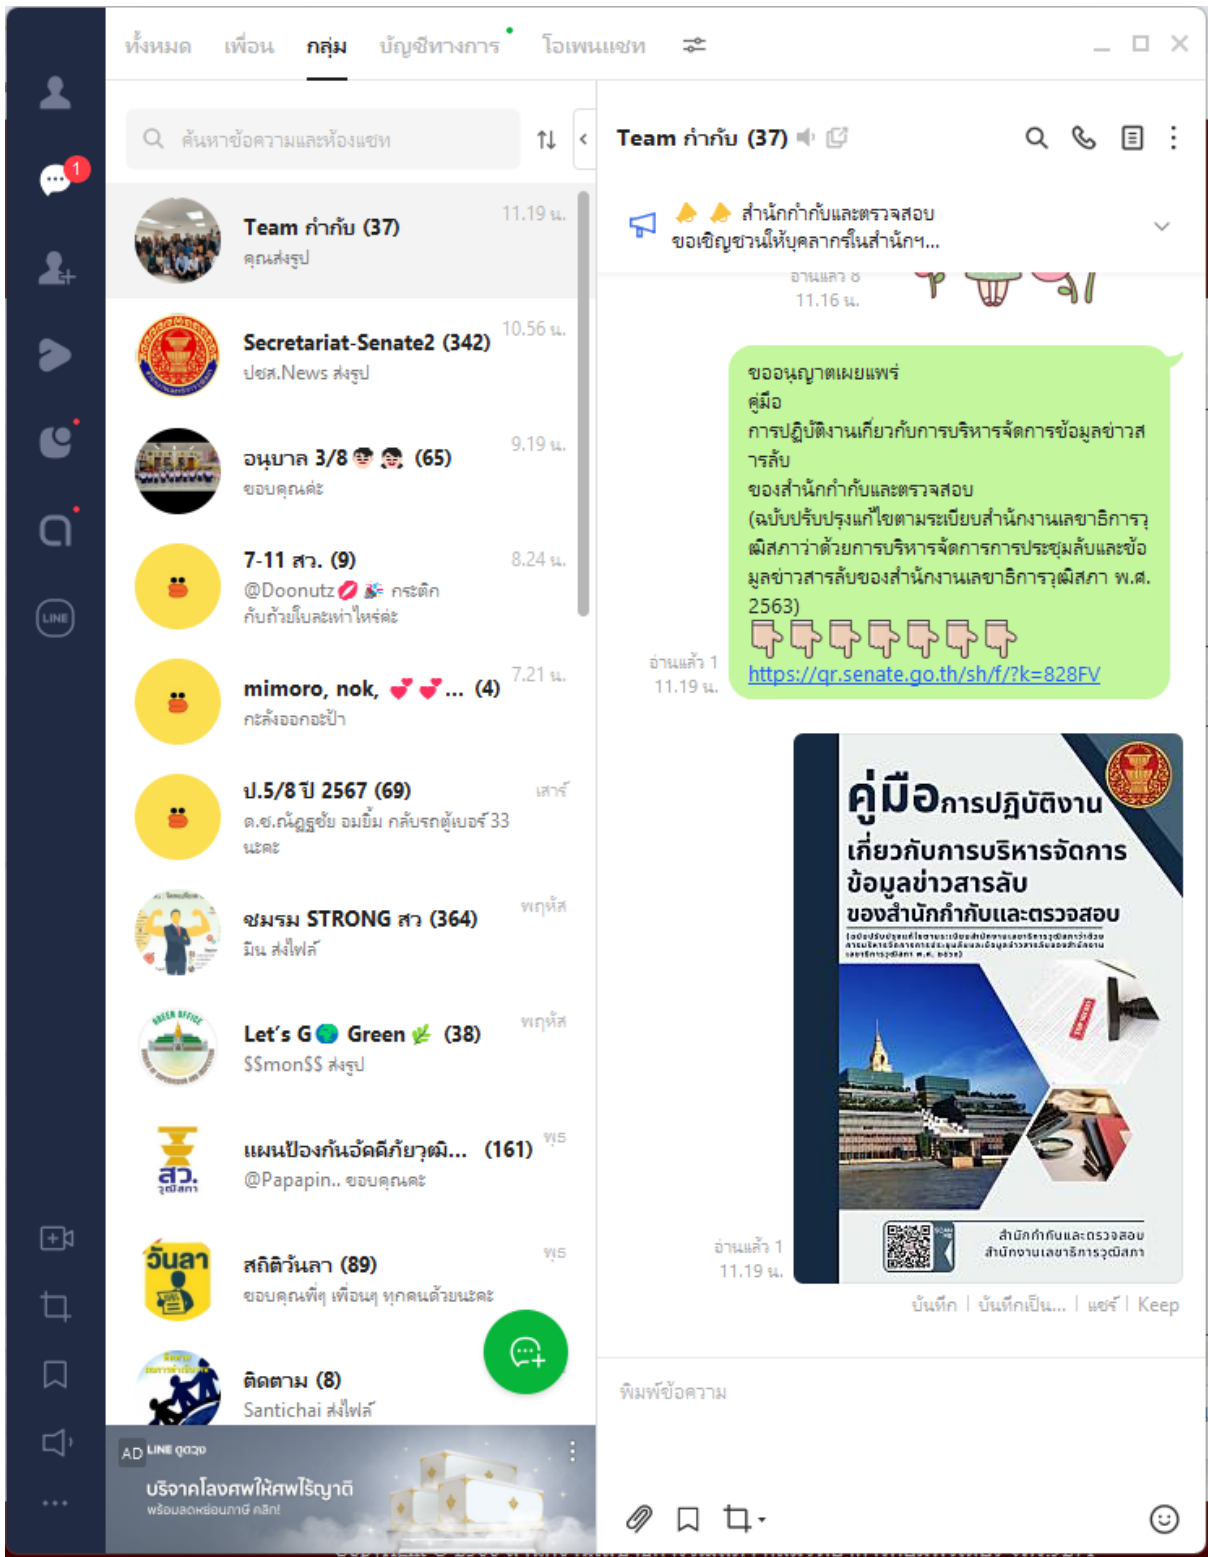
ทั้งหมด เพื่อน กลุ่ม บัญชีทางการ โอเพนแชท

1

ค้นหาข้อความและห้องแชท

Team กำกับ (37) 11.19 น.
คุณส่งรูป

Secretariat-Senate2 (342) 10.56 น.
ปชส.News ส่งรูป

อนุบาล 3/8 (65) 9.19 น.
ขอบคุณค่ะ

7-11 สว. (9) 8.24 น.
@Doonutz กระติก กับถ้วยใบละเท่าไหร่คะ

mimoro, nok, ... (4) 7.21 น.
กะลังออกอะป้า

ป.5/8 ปี 2567 (69) เสาร์
ด.ช.ณัฏฐชัย อมยิ้ม กลับรถตู้เบอร์ 33 นะคะ

ชมรม STRONG สว (364) พฤหัส
มีน ส่งไฟล์

Let's G Green (38) พฤหัส
$$mon$$ ส่งรูป

แผนป้องกันอัคคีภัยวุฒิ... (161) พุธ
@Papapin.. ขอบคุณค่ะ

สถิติวันลา (89) พุธ
ขอบคุณพี่ๆ เพื่อนๆ ทุกคนด้วยนะคะ

ติดตาม (8)
Santichai ส่งไฟล์

AD LINE ดูดวง
บริจาคโลงศพให้ศพไร้ญาติ
พร้อมลดหย่อนภาษี คลิก!

Team กำกับ (37)

สำนักกำกับและตรวจสอบ
ขอเชิญชวนให้บุคลากรในสำนักฯ...

อ่านแล้ว 8
11.16 น.

ขออนุญาตเผยแพร่
คู่มือ
การปฏิบัติงานเกี่ยวกับการบริหารจัดการข้อมูลข่าวสารลับ
ของสำนักกำกับและตรวจสอบ
(ฉบับปรับปรุงแก้ไขตามระเบียบสำนักงานเลขาธิการวุฒิสภาว่าด้วยการบริหารจัดการการประชุมลับและข้อมูลข่าวสารลับของสำนักงานเลขาธิการวุฒิสภา พ.ศ. 2563)
https://qr.senate.go.th/sh/f/?k=828FV
อ่านแล้ว 1
11.19 น.

คู่มือการปฏิบัติงาน
เกี่ยวกับการบริหารจัดการ
ข้อมูลข่าวสารลับ
ของสำนักกำกับและตรวจสอบ
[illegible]
สำนักกำกับและตรวจสอบ
สำนักงานเลขาธิการวุฒิสภา
อ่านแล้ว 1
11.19 น.

บันทึก | บันทึกเป็น... | แชร์ | Keep

พิมพ์ข้อความ